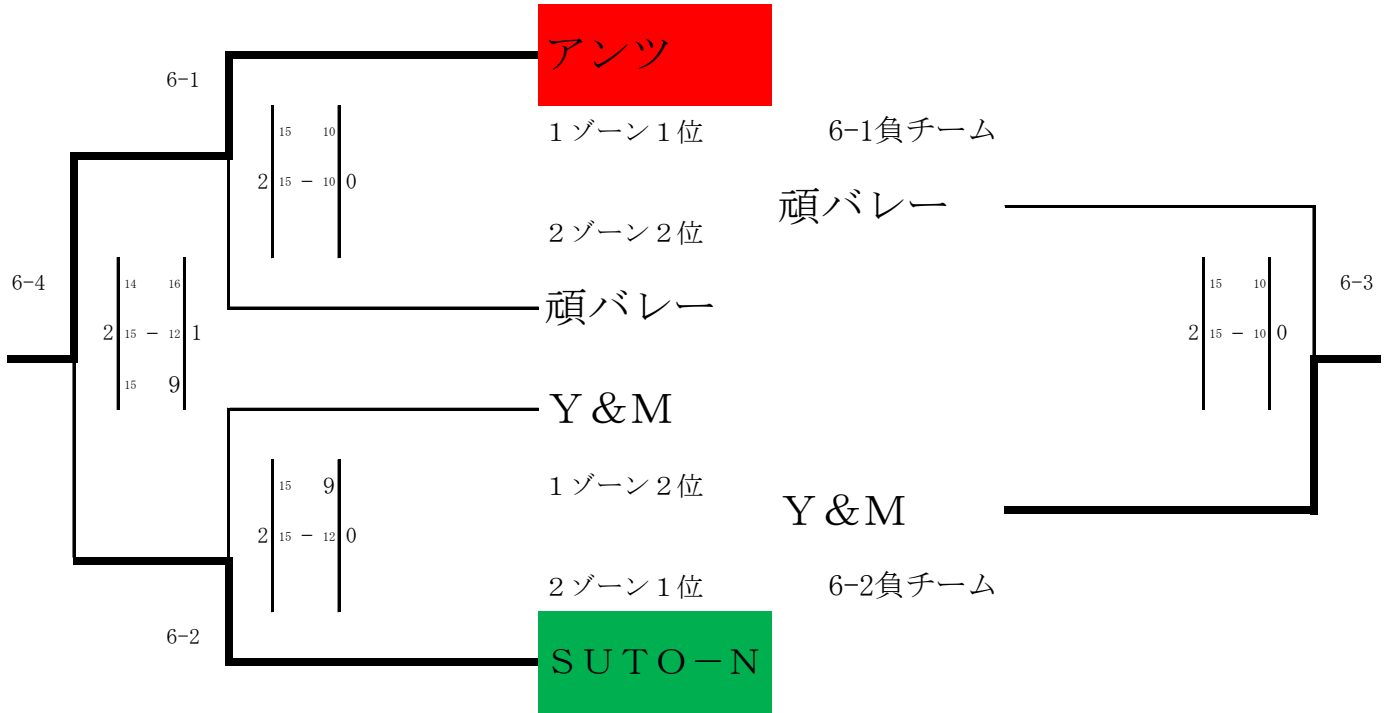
アンツ

6-1

15 10
2 15 － 10 0

１ゾーン１位

6-1負チーム

頑バレー

２ゾーン２位

頑バレー

6-4

14 16
2 15 － 12 1
15 9

15 10
2 15 － 10 0

6-3

Ｙ＆Ｍ

15 9
2 15 － 12 0

１ゾーン２位

Ｙ＆Ｍ

２ゾーン１位

6-2負チーム

6-2

ＳＵＴＯ－Ｎ